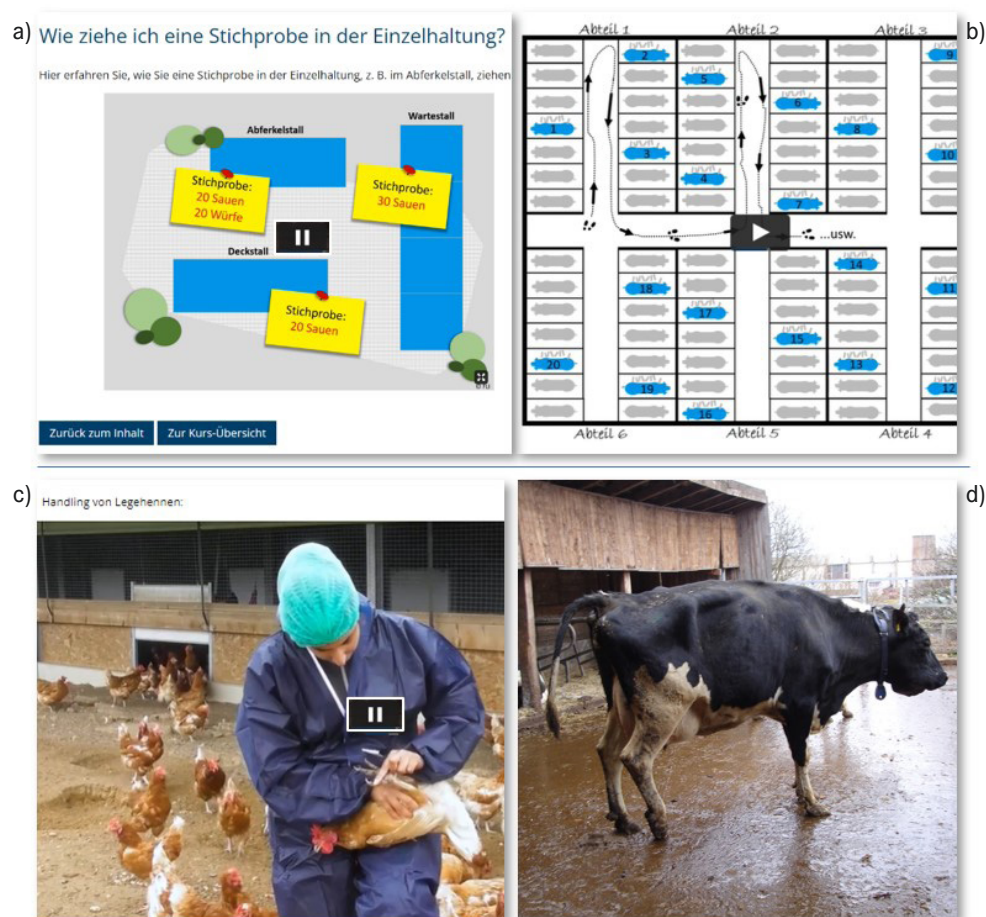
a)

Wie ziehe ich eine Stichprobe in der Einzelhaltung?

Hier erfahren Sie, wie Sie eine Stichprobe in der Einzelhaltung, z. B. im Abferkelstall, ziehen

Abferkelstall

Wartestall

Stichprobe:
20 Sauen
20 Würfe

Stichprobe:
30 Sauen

Deckstall

Stichprobe:
20 Sauen

Zurück zum Inhalt

Zur Kurs-Übersicht

b)

Abteil 1

Abteil 2

Abteil 3

2 5 9 6 1 8 3 10 4 7

...usw.

14 18 11 17 15 20 13 19 12 16

Abteil 6

Abteil 5

Abteil 4

c)

Handling von Legehennen:

d)